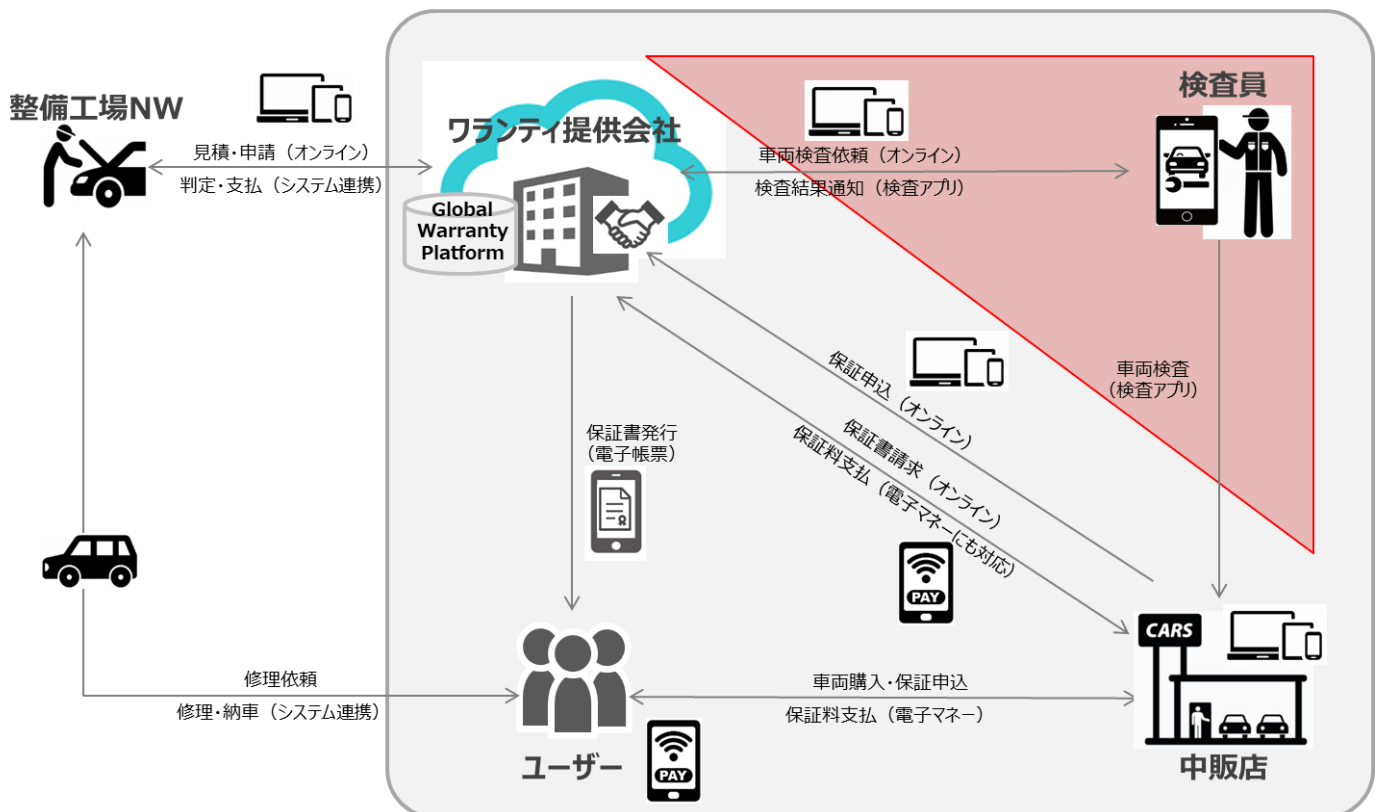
整備工場NW

見積・申請（オンライン）

判定・支払（システム連携）

ワランティ提供会社

Global Warranty Platform

車両検査依頼（オンライン）

検査結果通知（検査アプリ）

検査員

車両検査
（検査アプリ）

保証申込（オンライン）

保証書請求（オンライン）

保証料支払（電子マネーにも対応）

PAY

保証書発行
（電子帳票）

修理依頼

修理・納車（システム連携）

ユーザー

PAY

車両購入・保証申込

保証料支払（電子マネー）

CARS

中販店